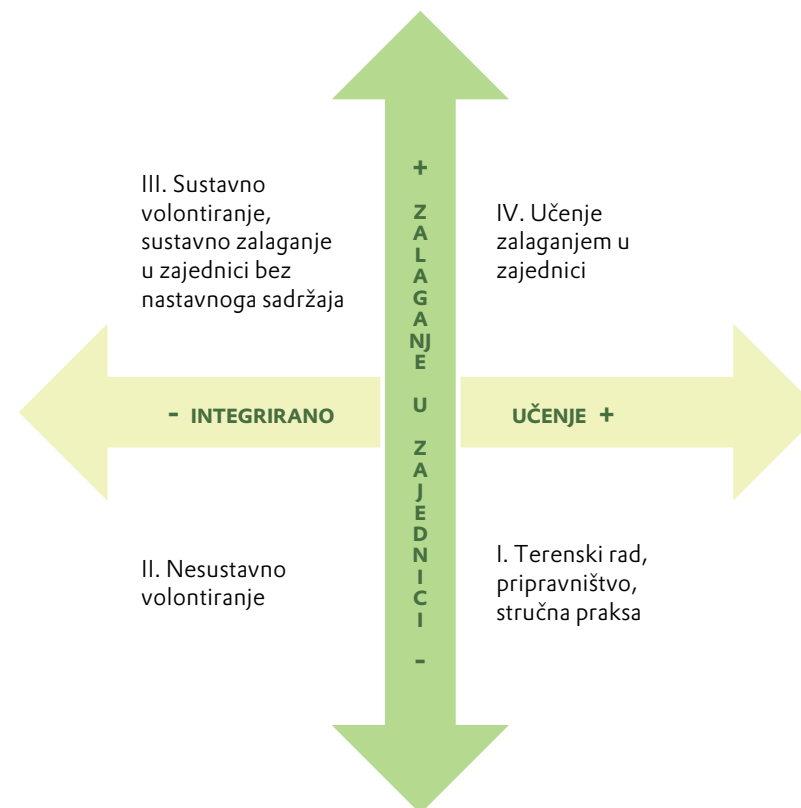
III. Sustavno volontiranje, sustavno zalaganje u zajednici bez nastavnoga sadržaja

+

ZALAGANJE U ZAJEDNICI

-

IV. Učenje zalaganjem u zajednici

- INTEGRIRANO

UČENJE +

II. Nesustavno volontiranje

I. Terenski rad, pripravništvo, stručna praksa